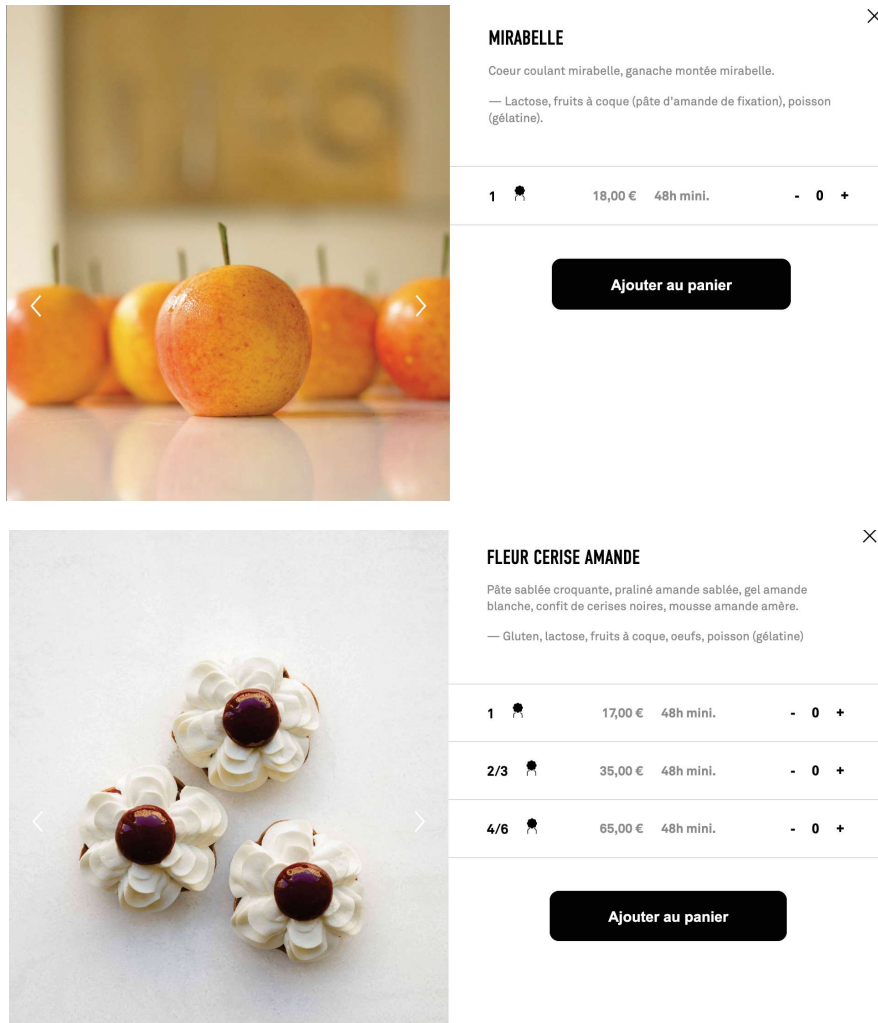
MIRABELLE

Coeur coulant mirabelle, ganache montée mirabelle.

— Lactose, fruits à coque (pâte d'amande de fixation), poisson (gélatine).

1 18,00 € 48h mini. - 0 +

Ajouter au panier

FLEUR CERISE AMANDE

Pâte sablée croquante, praliné amande sablée, gel amande blanche, confit de cerises noires, mousse amande amère.

— Gluten, lactose, fruits à coque, oeufs, poisson (gélatine)

| | | | |
|---|---|---|---|
| 1 | 17,00 € | 48h mini. | - 0 + |
| 2/3 | 35,00 € | 48h mini. | - 0 + |
| 4/6 | 65,00 € | 48h mini. | - 0 + |

Ajouter au panier